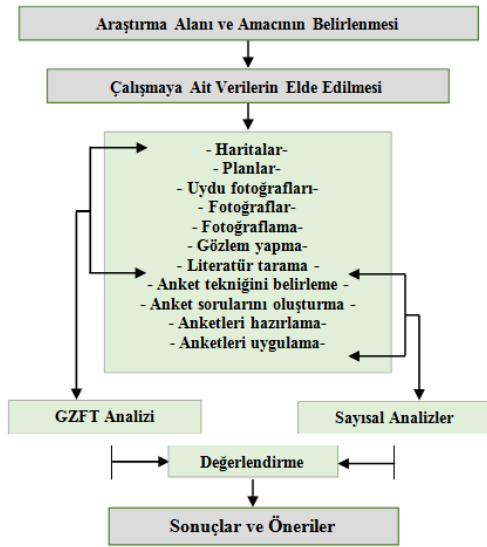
Araştırma Alanı ve Amacının Belirlenmesi

Çalışmaya Ait Verilerin Elde Edilmesi

- Haritalar-
- Planlar-
- Uydu fotoğrafları-
- Fotoğraflar-
- Fotoğraflama-
- Gözlem yapma-
- Literatür tarama -
- Anket tekniğini belirleme -
- Anket sorularını oluşturma -
- Anketleri hazırlama-
- Anketleri uygulama-

GZFT Analizi

Sayısal Analizler

Değerlendirme

Sonuçlar ve Öneriler